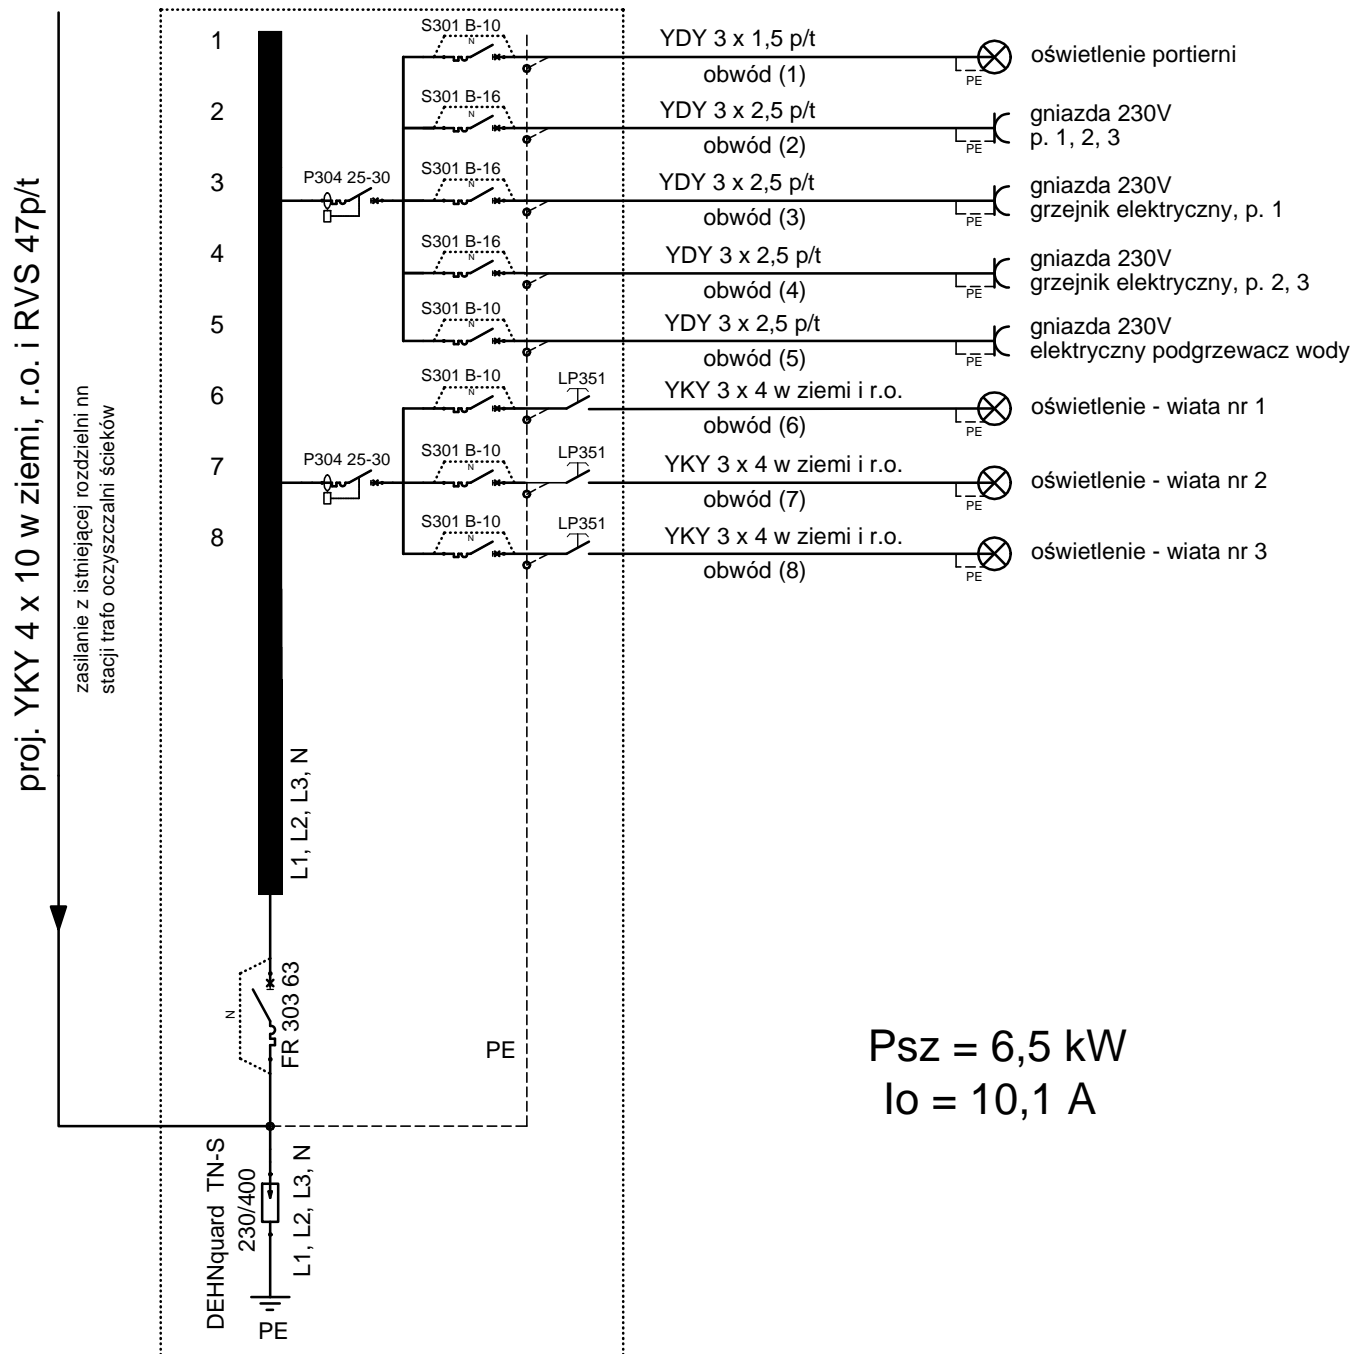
proj. YKY 4 x 10 w ziemi, r.o. i RVS 47p/t

zasilanie z istniejącej rozdzielni nn stacji trafo oczyszczalni ścieków

1
2
3
4
5
6
7
8

P304 25-30
P304 25-30

S301 B-10
N
YDY 3 x 1,5 p/t
obwód (1)
PE
oświetlenie portierni

S301 B-16
N
YDY 3 x 2,5 p/t
obwód (2)
PE
gniazda 230V
p. 1, 2, 3

S301 B-16
N
YDY 3 x 2,5 p/t
obwód (3)
PE
gniazda 230V
grzejnik elektryczny, p. 1

S301 B-16
N
YDY 3 x 2,5 p/t
obwód (4)
PE
gniazda 230V
grzejnik elektryczny, p. 2, 3

S301 B-10
N
YDY 3 x 2,5 p/t
obwód (5)
PE
gniazda 230V
elektryczny podgrzewacz wody

S301 B-10
N
LP351
YKY 3 x 4 w ziemi i r.o.
obwód (6)
PE
oświetlenie - wiata nr 1

S301 B-10
N
LP351
YKY 3 x 4 w ziemi i r.o.
obwód (7)
PE
oświetlenie - wiata nr 2

S301 B-10
N
LP351
YKY 3 x 4 w ziemi i r.o.
obwód (8)
PE
oświetlenie - wiata nr 3

L1, L2, L3, N

N
FR 303 63

PE

Psz = 6,5 kW
Io = 10,1 A

DEHNquard TN-S
230/400
L1, L2, L3, N
PE